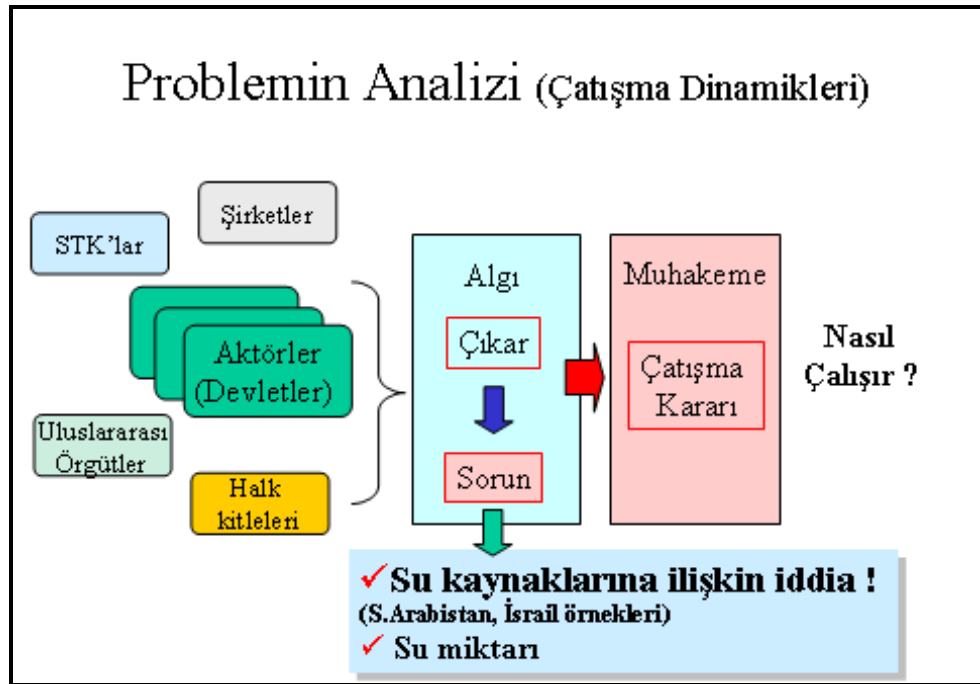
Problemin Analizi (Çatışma Dinamikleri)

Şirketler

STK'lar

Aktörler (Devletler)

Uluslararası Örgütler

Halk kitleleri

Algı

Çıkar

Sorun

Muhakeme

Çatışma Kararı

Nasıl Çalışır ?

✓Su kaynaklarına ilişkin iddia !
(S.Arabistan, İsrail örnekleri)
✓ Su miktarı